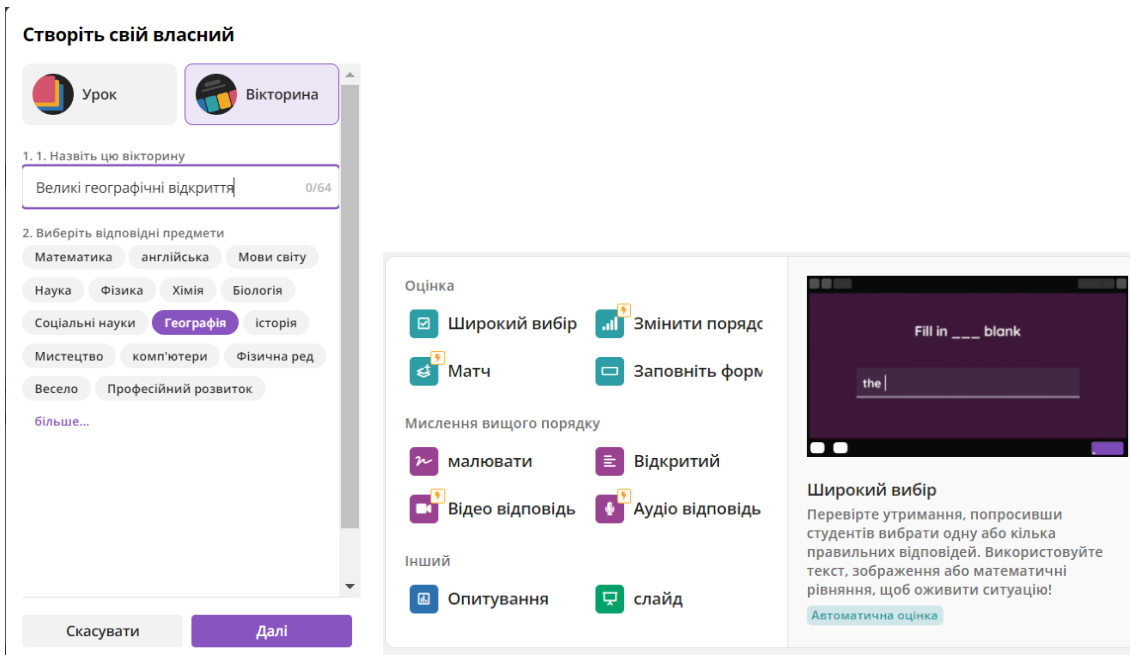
Створіть свій власний

Урок

Вікторина

1. 1. Назвіть цю вікторину

Великі географічні відкриття 0/64

2. Виберіть відповідні предмети

Математика англійська Мови світу

Наука Фізика Хімія Біологія

Соціальні науки Географія історія

Мистецтво комп'ютери Фізична ред

Весело Професійний розвиток

більше...

Скасувати Далі

Оцінка

Широкий вибір

Змінити порядо

Матч

Заповніть форм

Мислення вищого порядку

малювати

Відкритий

Відео відповідь

Аудіо відповідь

Інший

Опитування

слайд

Fill in ___ blank

the

Широкий вибір

Перевірте утримання, попросивши студентів вибрати одну або кілька правильних відповідей. Використовуйте текст, зображення або математичні рівняння, щоб оживити ситуацію!

Автоматична оцінка